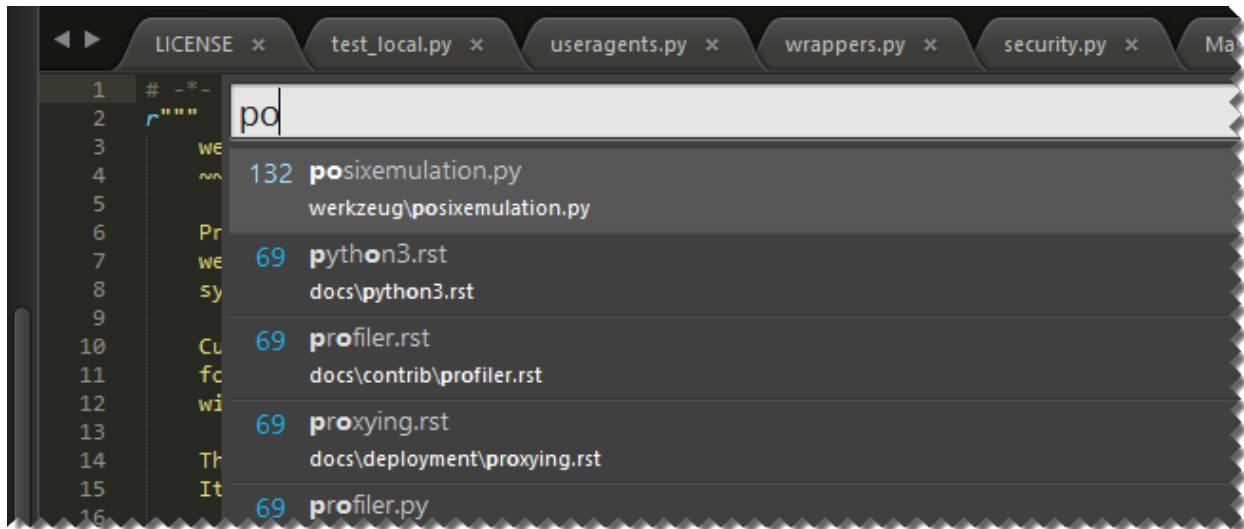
LICENSE × test_local.py × useragents.py × wrappers.py × security.py × Ma

1 # -*-
2 r"""
3 we
4 ~~
5
6 Pr
7 we
8 sy
9
10 Cu
11 fo
12 wi
13
14 Th
15 It
16

po

132 posixemulation.py
werkzeug\posixemulation.py

69 python3.rst
docs\python3.rst

69 profiler.rst
docs\contrib\profiler.rst

69 proxying.rst
docs\deployment\proxying.rst

69 profiler.py